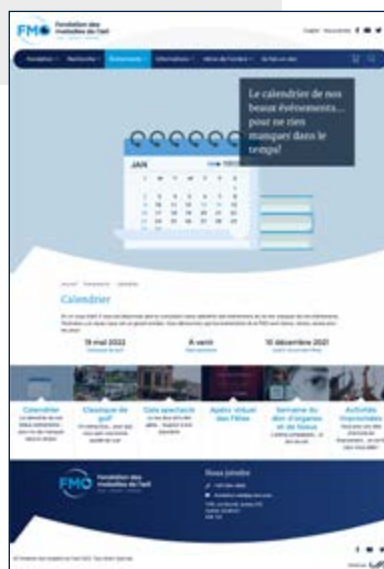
FMO Fondation des maladies de l'oeil

Le calendrier de nos beaux événements... pour ne rien manquer dans le temps!

JAN

Calendrier

19 mai 2022

À venir

10 décembre 2021

Calendrier

Classique de golf

Gala spectacle

Apéro virtuel des Fêtes

Semaine du don d'organes et de tissus

Activités improvisées

FMO Fondation des maladies de l'oeil

Nous joindre